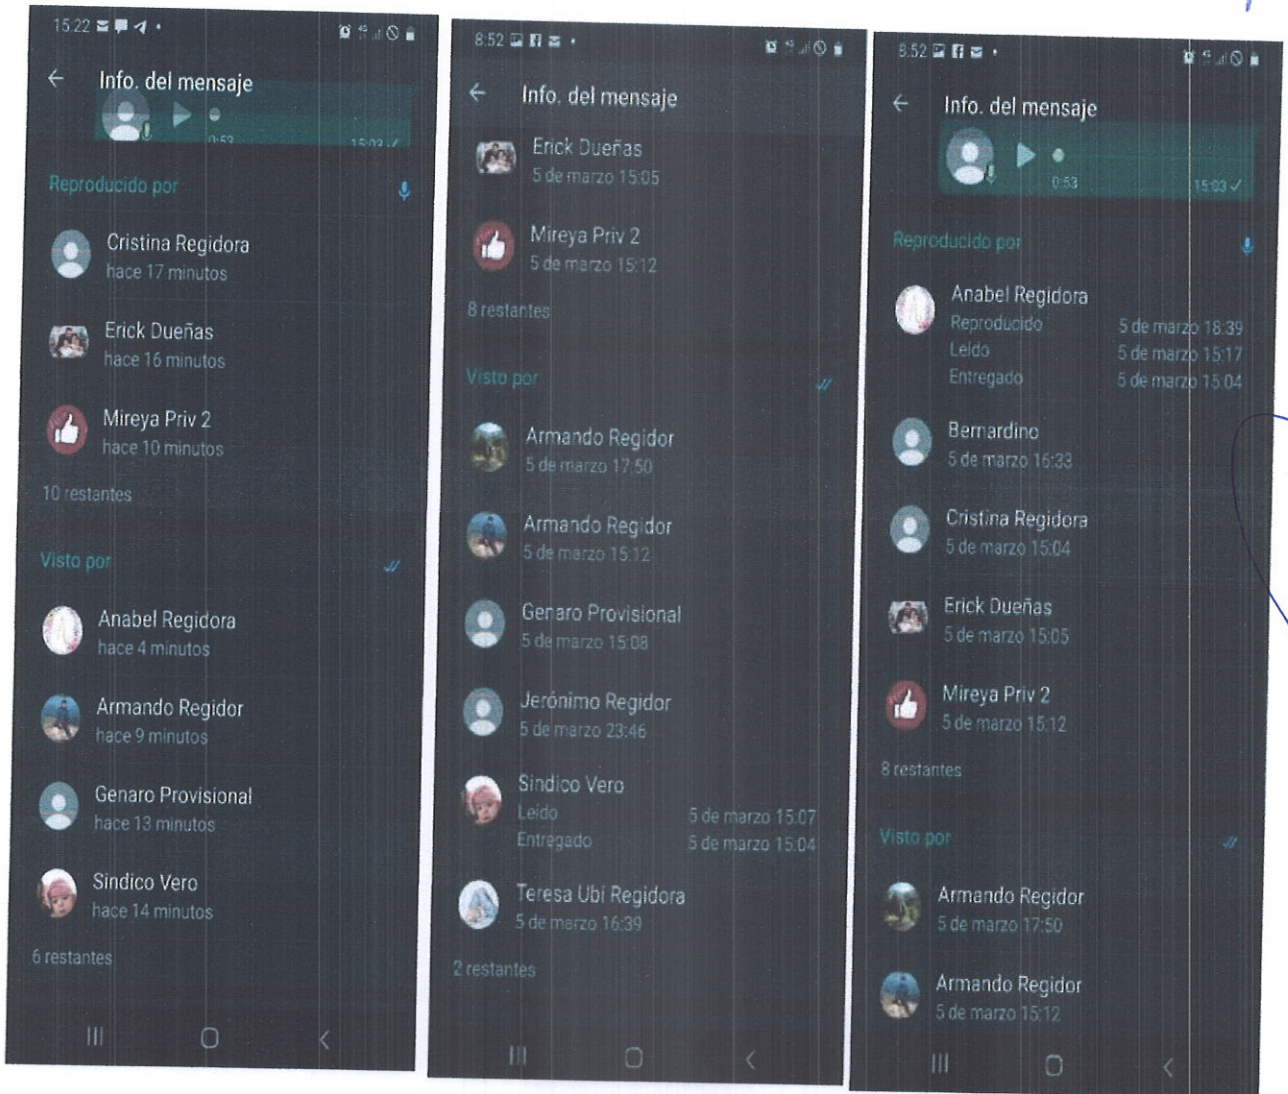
15:22

Info. del mensaje

0:53 15:03

Reproducido por

Cristina Regidora
hace 17 minutos

Erick Dueñas
hace 16 minutos

Mireya Priv 2
hace 10 minutos

10 restantes

Visto por

Anabel Regidora
hace 4 minutos

Armando Regidor
hace 9 minutos

Genaro Provisional
hace 13 minutos

Sindico Vero
hace 14 minutos

6 restantes

8:52

Info. del mensaje

Erick Dueñas
5 de marzo 15:05

Mireya Priv 2
5 de marzo 15:12

8 restantes

Visto por

Armando Regidor
5 de marzo 17:50

Armando Regidor
5 de marzo 15:12

Genaro Provisional
5 de marzo 15:08

Jerónimo Regidor
5 de marzo 23:46

Sindico Vero
Leído 5 de marzo 15:07
Entregado 5 de marzo 15:04

Teresa Ubi Regidora
5 de marzo 16:39

2 restantes

8:52

Info. del mensaje

0:53 15:03

Reproducido por

Anabel Regidora
Reproducido 5 de marzo 18:39
Leído 5 de marzo 15:17
Entregado 5 de marzo 15:04

Bernardino
5 de marzo 16:33

Cristina Regidora
5 de marzo 15:04

Erick Dueñas
5 de marzo 15:05

Mireya Priv 2
5 de marzo 15:12

8 restantes

Visto por

Armando Regidor
5 de marzo 17:50

Armando Regidor
5 de marzo 15:12